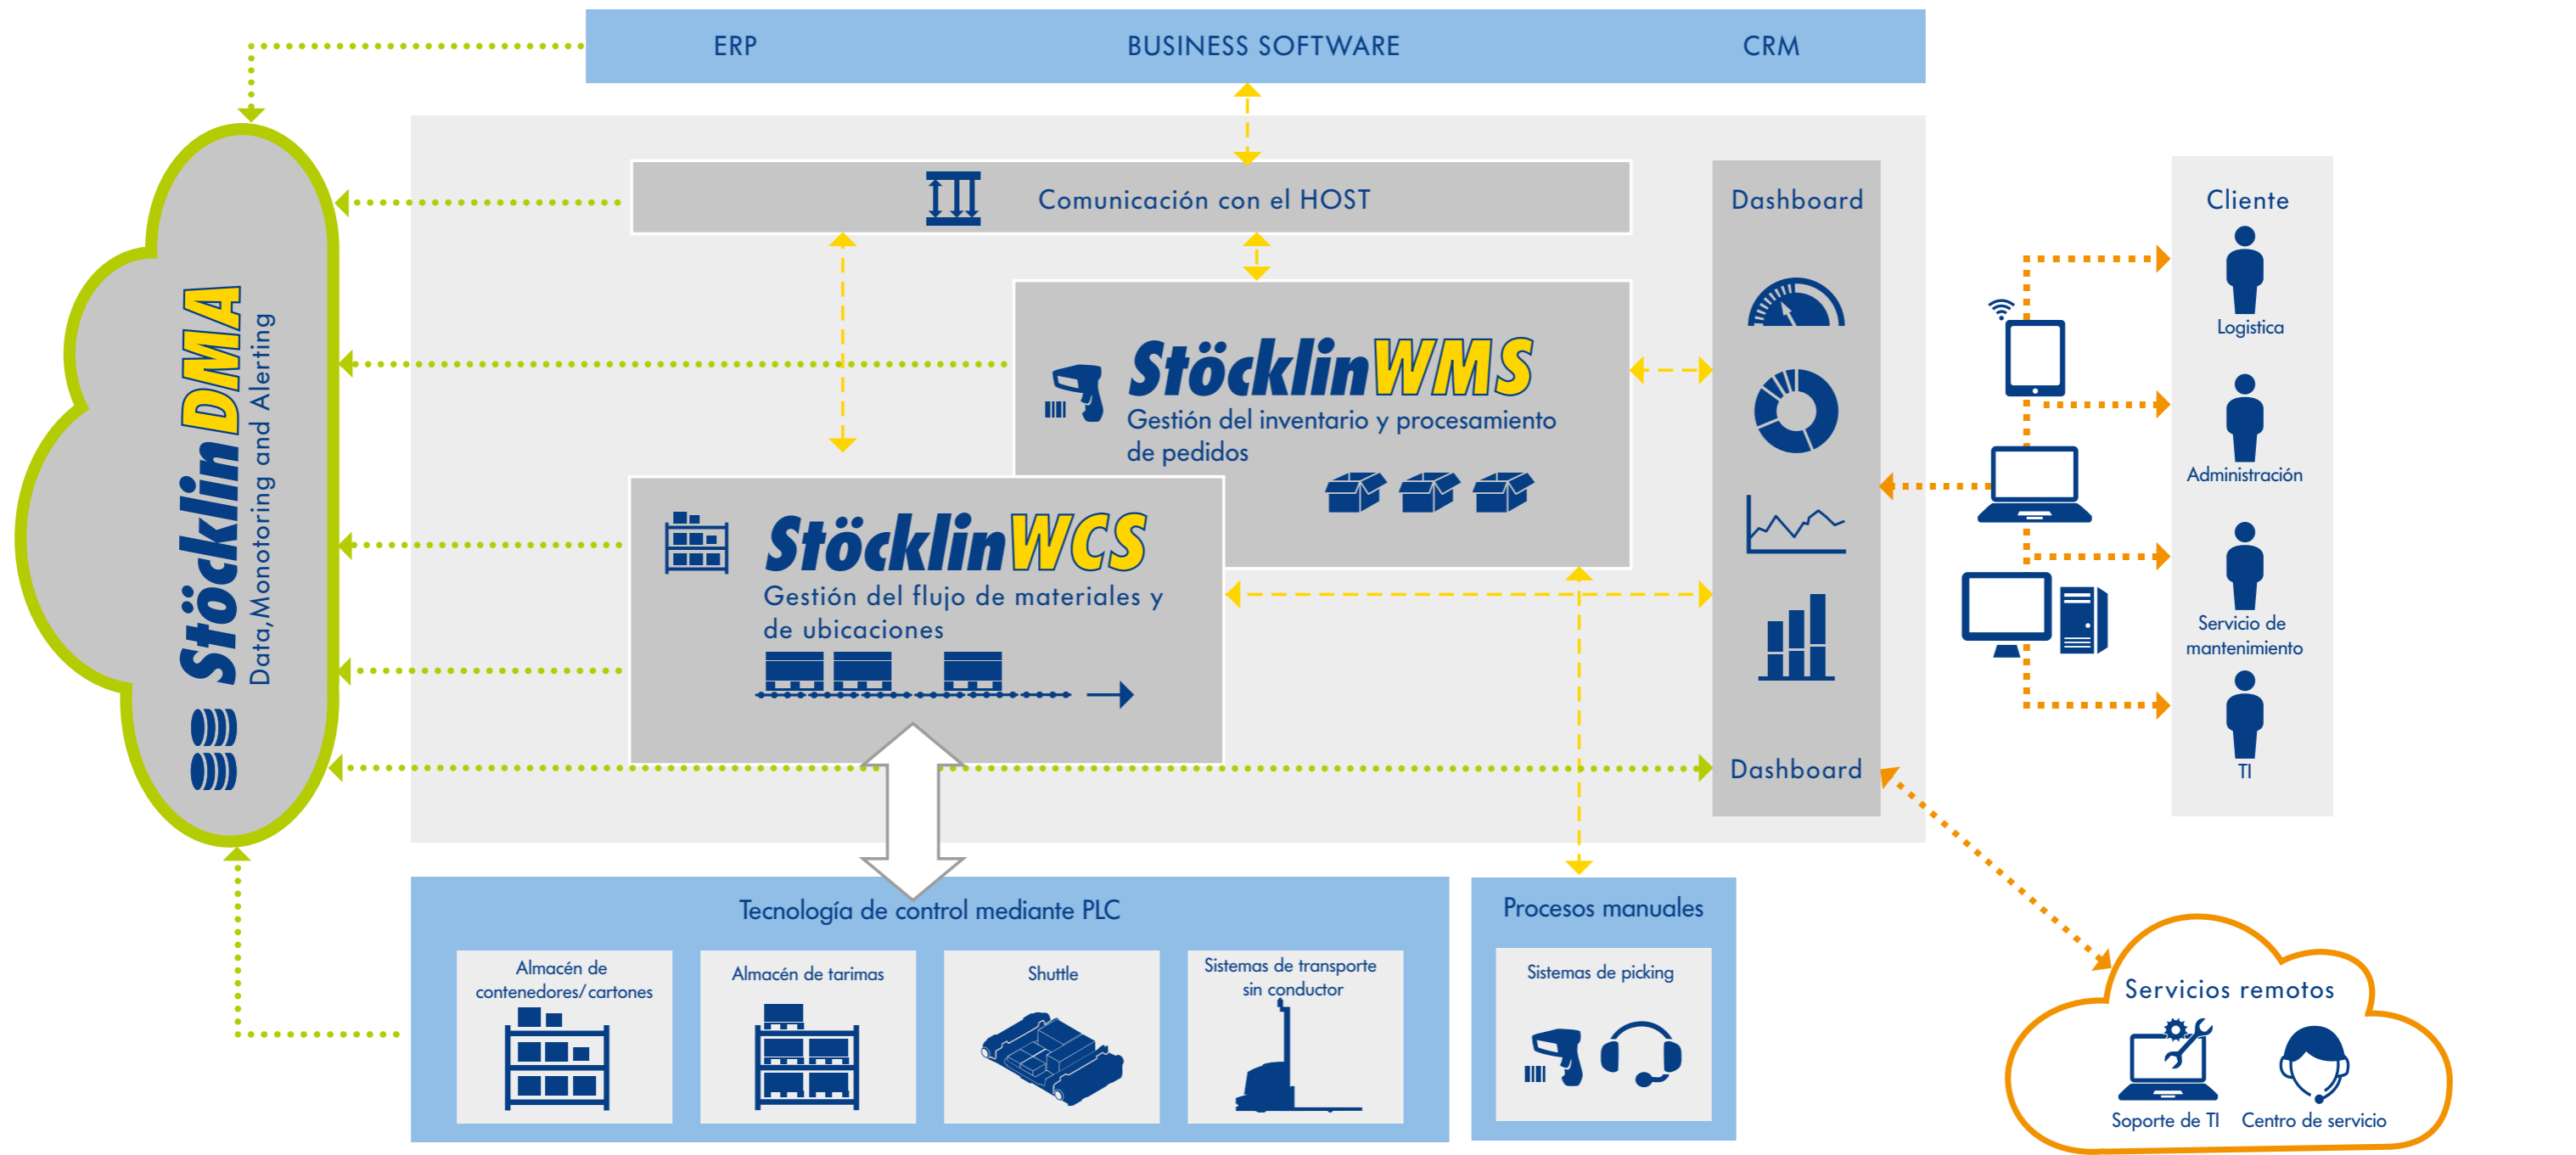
ERP
BUSINESS SOFTWARE
CRM

StöcklinDMA
Data,Monotoring and Alerting

Comunicación con el HOST

StöcklinWMS
Gestión del inventario y procesamiento de pedidos

StöcklinWCS
Gestión del flujo de materiales y de ubicaciones

Dashboard

Dashboard

Cliente
Logistica
Administración
Servicio de mantenimiento
TI

Tecnología de control mediante PLC
Almacén de contenedores/cartones
Almacén de tarimas
Shuttle
Sistemas de transporte sin conductor

Procesos manuales
Sistemas de picking

Servicios remotos
Soporte de TI
Centro de servicio